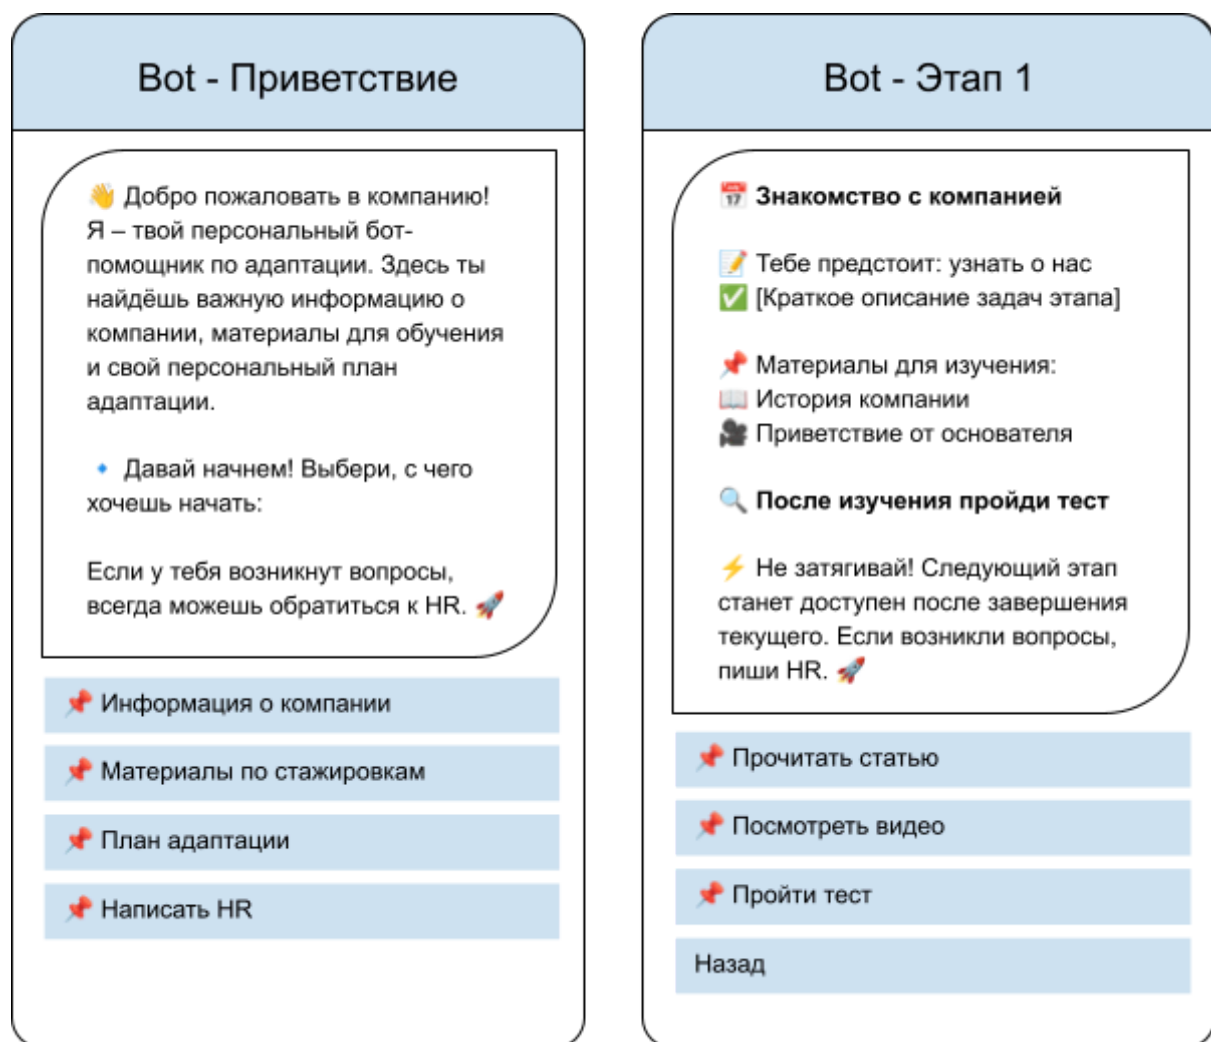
Bot - Приветствие

👋 Добро пожаловать в компанию! Я – твой персональный бот-помощник по адаптации. Здесь ты найдёшь важную информацию о компании, материалы для обучения и свой персональный план адаптации.

🔹 Давай начнем! Выбери, с чего хочешь начать:

Если у тебя возникнут вопросы, всегда можешь обратиться к HR. 🚀

📌 Информация о компании

📌 Материалы по стажировкам

📌 План адаптации

📌 Написать HR

Bot - Этап 1

📅 **Знакомство с компанией**

📝 Тебе предстоит: узнать о нас
✅ [Краткое описание задач этапа]

📌 Материалы для изучения:
📖 История компании
🎥 Приветствие от основателя

🔍 **После изучения пройди тест**

⚡ Не затягивай! Следующий этап станет доступен после завершения текущего. Если возникли вопросы, пиши HR. 🚀

📌 Прочитать статью

📌 Посмотреть видео

📌 Пройти тест

Назад